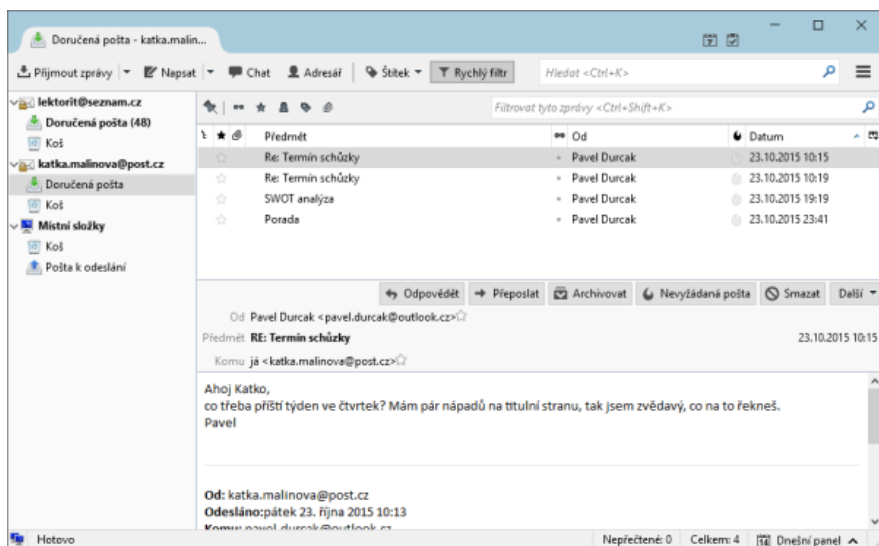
Doručená pošta - katka.malin...

Přijmout zprávy | Napsat | Chat | Adresář | Štítek | Rychlý filtr | Hledat <Ctrl+K>

lektorit@seznam.cz
Doručená pošta (48)
Koš
katka.malinova@post.cz
Doručená pošta
Koš
Místní složky
Koš
Pošta k odeslání

Filtrovat tyto zprávy <Ctrl+Shift+K>

| Předmět | Od | Datum |
|---|---|---|
| Re: Termín schůzky | Pavel Durcak | 23.10.2015 10:15 |
| Re: Termín schůzky | Pavel Durcak | 23.10.2015 10:19 |
| SWOT analýza | Pavel Durcak | 23.10.2015 19:19 |
| Porada | Pavel Durcak | 23.10.2015 23:41 |

Odpovědět | Přeposlat | Archivovat | Nevyžádaná pošta | Smazat | Další

Od Pavel Durcak <pavel.durcak@outlook.cz>
Předmět RE: Termín schůzky 23.10.2015 10:15
Komu já <katka.malinova@post.cz>

Ahoj Katko,
co třeba příští týden ve čtvrtek? Mám pár nápadů na titulní stranu, tak jsem zvědavý, co na to řekneš.
Pavel

Od: katka.malinova@post.cz
Odesláno:pátek 23. října 2015 10:13
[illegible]

Hotovo | Nepřečtené: 0 | Celkem: 4 | Dnešní panel